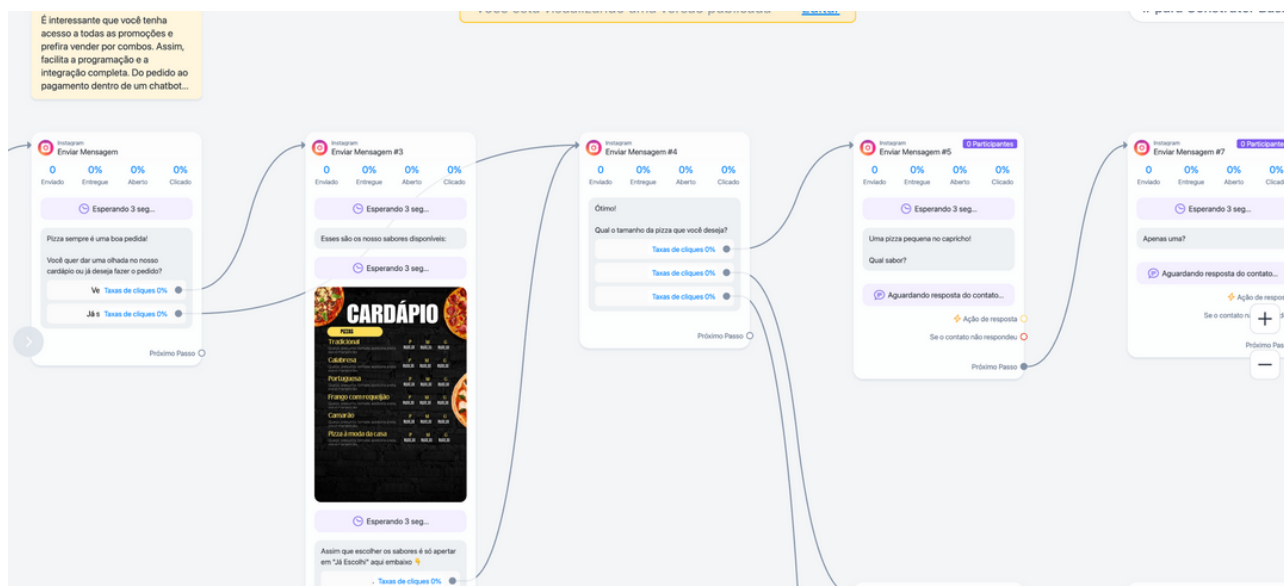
É interessante que você tenha acesso a todas as promoções e prefira vender por combos. Assim, facilita a programação e a integração completa. Do pedido ao pagamento dentro de um chatbot...

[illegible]

Instagram
Enviar Mensagem
0 Enviado
0% Entregue
0% Aberto
0% Clicado
Esperando 3 seg...
Pizza sempre é uma boa pedida!

Você quer dar uma olhada no nosso cardápio ou já deseja fazer o pedido?
Ve Taxas de cliques 0%
Já s Taxas de cliques 0%
Próximo Passo

Instagram
Enviar Mensagem #3
0 Enviado
0% Entregue
0% Aberto
0% Clicado
Esperando 3 seg...
Esses são os nosso sabores disponíveis:
Esperando 3 seg...
CARDÁPIO
PIZZAS
Tradicional
Calabresa
Portuguesa
Frango com requeijão
Camarão
Pizza à moda da casa
Esperando 3 seg...
Assim que escolher os sabores é só apertar em "Já Escolhi" aqui embaixo 👇
Taxas de cliques 0%

Instagram
Enviar Mensagem #4
0 Enviado
0% Entregue
0% Aberto
0% Clicado
Ótimo!

Qual o tamanho da pizza que você deseja?
Taxas de cliques 0%
Taxas de cliques 0%
Taxas de cliques 0%
Próximo Passo

Instagram
Enviar Mensagem #5
0 Participantes
0 Enviado
0% Entregue
0% Aberto
0% Clicado
Esperando 3 seg...
Uma pizza pequena no capricho!

Qual sabor?
Aguardando resposta do contato...
Ação de resposta
Se o contato não respondeu
Próximo Passo

Instagram
Enviar Mensagem #7
0 Participantes
0 Enviado
0% Entregue
0% Aberto
0% Clicado
Esperando 3 seg...
Apenas uma?
Aguardando resposta do contato...
Ação de respos
Se o contato n
Próximo
+
−